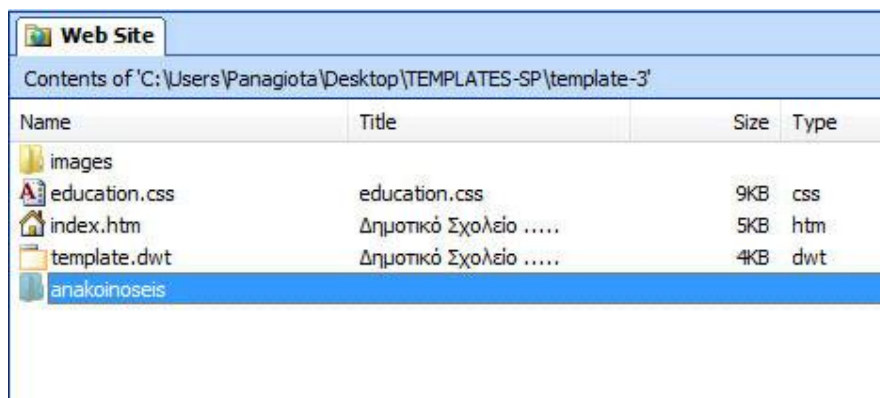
Web Site

Contents of 'C:\Users\Panagiota\Desktop\TEMPLATES-SP\template-3'

| Name | Title | Size | Type |
|---|---|---|---|
| images | | | |
| education.css | education.css | 9KB | css |
| index.htm | Δημοτικό Σχολείο ..... | 5KB | htm |
| template.dwt | Δημοτικό Σχολείο ..... | 4KB | dwt |
| anakoinoseis | | | |